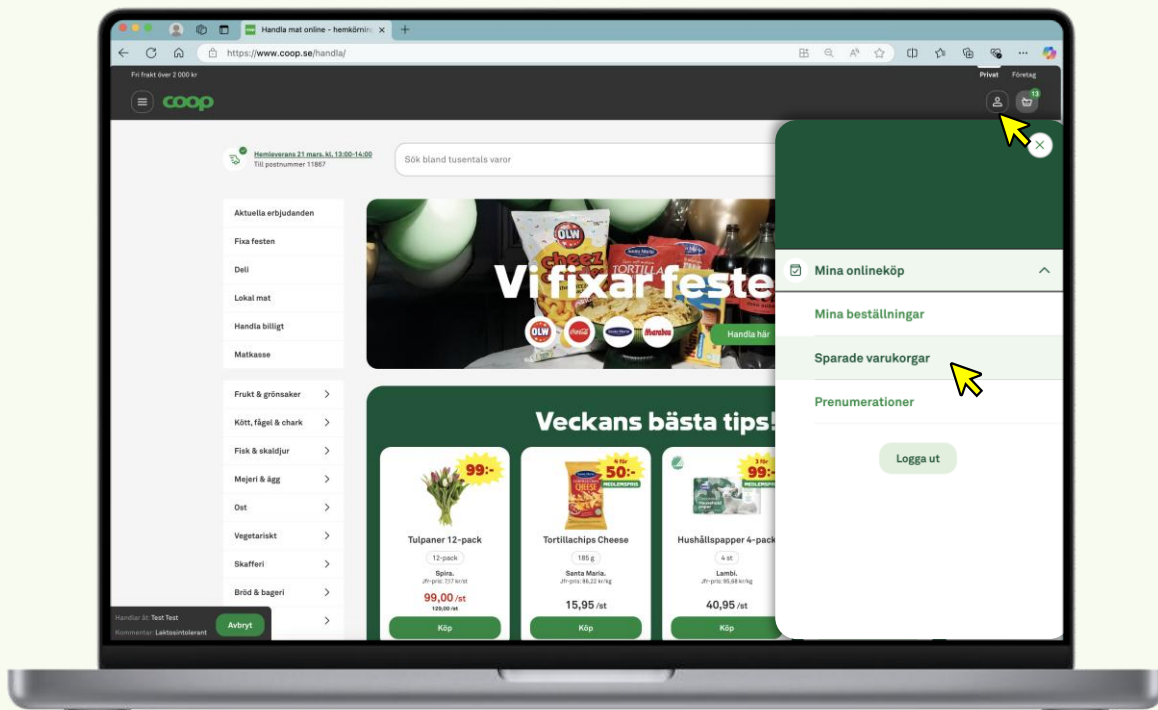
Handla mat online - hemkörning

https://www.coop.se/handla/

Fri frakt över 2 000 kr

Privat Företag

coop

13

Hemleverans 21 mars, kl. 13:00-14:00
Till postnummer 11867

Sök bland tusentals varor

Aktuella erbjudanden
Fixa festen
Deli
Lokal mat
Handla billigt
Matkasse

Frukt & grönsaker
Kött, fågel & chark
Fisk & skaldjur
Mejeri & ägg
Ost
Vegetariskt
Skafferi
Bröd & bageri

Vi fixar feste

Handla här

Veckans bästa tips!

99:-
Tulpaner 12-pack
12-pack
Spira.
Jfr-pris: 7,17 kr/st
99,00 /st
120,00 /st
Köp

4 för
50:-
MEDLEMSPRIS
Tortillachips Cheese
185 g
Santa Maria.
Jfr-pris: 86,22 kr/kg
15,95 /st
Köp

3 för
99:-
MEDLEMSPRIS
Hushållspapper 4-pack
4 st
Lambi.
Jfr-pris: 10,08 kr/st
40,95 /st
Köp

Handlar åt: Test Test
Kommentar: Laktosintolerant
Avbryt

Mina onlineköp
Mina beställningar
Sparade varukorgar
Prenumerationer
Logga ut